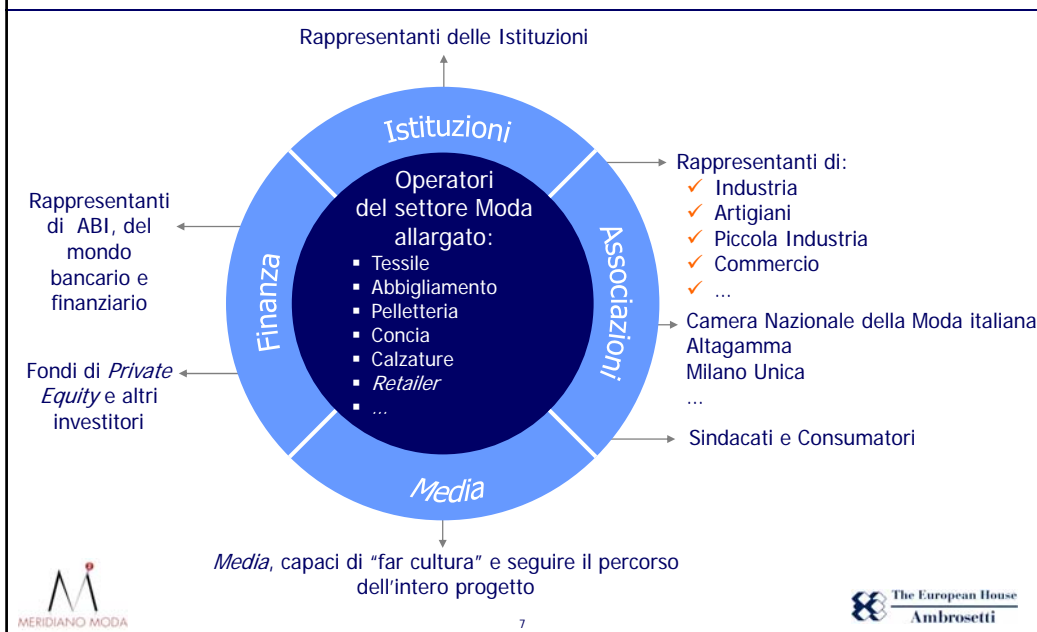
Rappresentanti delle Istituzioni

Istituzioni

Rappresentanti di:
✓ Industria
✓ Artigiani
✓ Piccola Industria
✓ Commercio
✓ …

Rappresentanti di ABI, del mondo bancario e finanziario

Operatori del settore Moda allargato:
▪ Tessile
▪ Abbigliamento
▪ Pelletteria
▪ Concia
▪ Calzature
▪ *Retailer*
▪ …

Finanza

Associazioni

Camera Nazionale della Moda italiana
Altagamma
Milano Unica
…

Fondi di *Private Equity* e altri investitori

Sindacati e Consumatori

*Media*

*Media*, capaci di "far cultura" e seguire il percorso dell'intero progetto

MERIDIANO MODA

7

The European House Ambrosetti